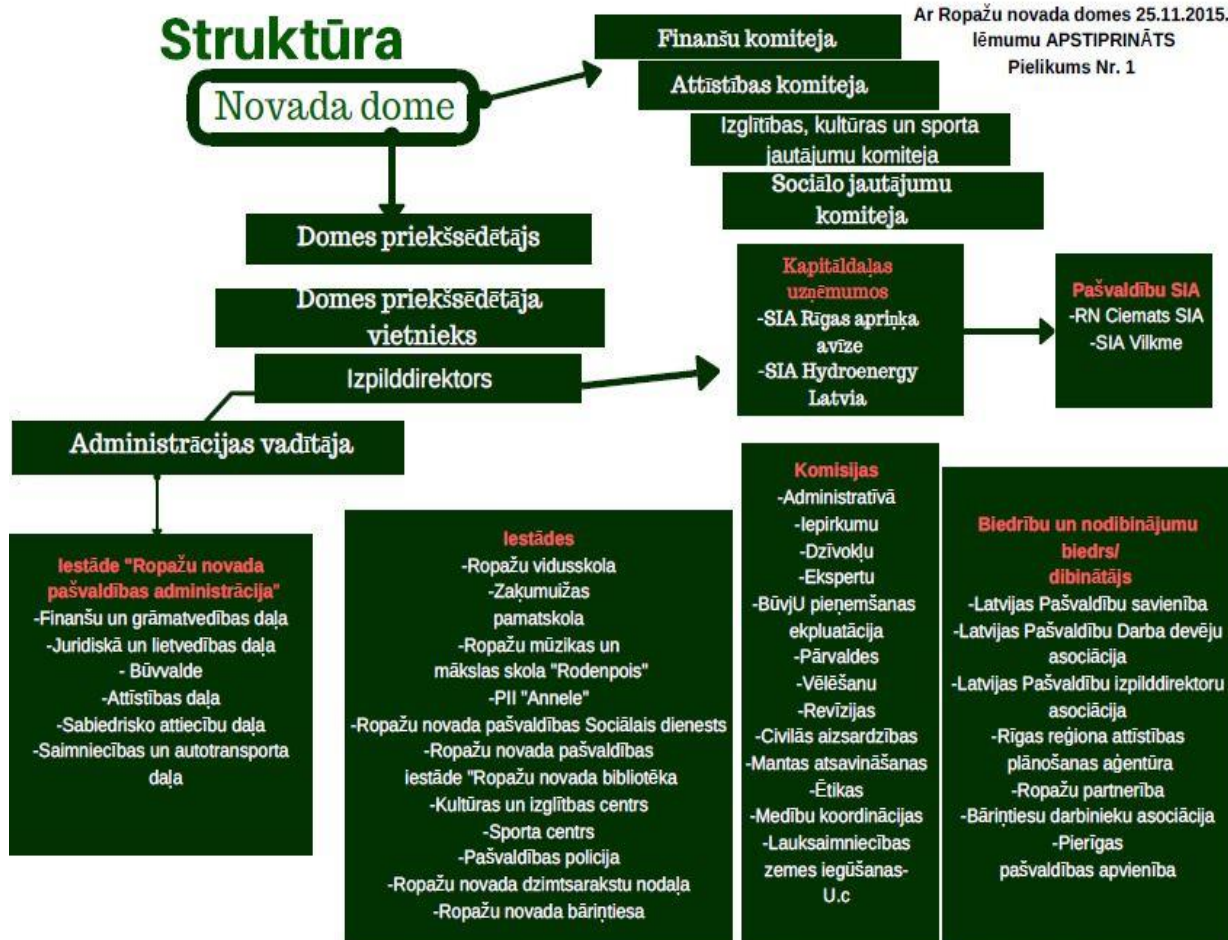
Struktūra

Ar Ropažu novada domes 25.11.2015. lēmumu APSTIPRINĀTS Pielikums Nr. 1

Novada dome

Finanšu komiteja

Attīstības komiteja

Izglītības, kultūras un sporta jautājumu komiteja

Sociālo jautājumu komiteja

Domes priekšsēdētājs

Domes priekšsēdētāja vietnieks

Izpilddirektors

Administrācijas vadītāja

Kapitāldaļas uzņēmumos
-SIA Rīgas apriņķa avīze
-SIA Hydroenergy Latvia

Pašvaldību SIA
-RN Ciemats SIA
-SIA Vilkme

Iestāde "Ropažu novada pašvaldības administrācija"
-Finanšu un grāmatvedības daļa
-Juridiskā un lietvedības daļa
- Būvvalde
-Attīstības daļa
-Sabiedrisko attiecību daļa
-Saimniecības un autotransporta daļa

Iestādes
-Ropažu vidusskola
-Zaķumuižas pamatskola
-Ropažu mūzikas un mākslas skola "Rodenpois"
-PII "Annele"
-Ropažu novada pašvaldības Sociālais dienests
-Ropažu novada pašvaldības iestāde "Ropažu novada bibliotēka
-Kultūras un izglītības centrs
-Sporta centrs
-Pašvaldības policija
-Ropažu novada dzimtsarakstu nodaļa
-Ropažu novada bāriņtiesa

Komisijas
-Administratīvā
-Iepirkumu
-Dzīvokļu
-Ekspertu
-BūvjU pieņemšanas ekpluatācija
-Pārvaldes
-Vēlēšanu
-Revīzijas
-Civilās aizsardzības
-Mantas atsavināšanas
-Ētikas
-Medību koordinācijas
-Lauksaimniecības zemes iegūšanas-
U.c

Biedrību un nodibinājumu biedrs/ dibinātājs
-Latvijas Pašvaldību savienība
-Latvijas Pašvaldību Darba devēju asociācija
-Latvijas Pašvaldību izpilddirektoru asociācija
-Rīgas reģiona attīstības plānošanas aģentūra
-Ropažu partnerība
-Bāriņtiesu darbinieku asociācija
-Pierīgas pašvaldības apvienība